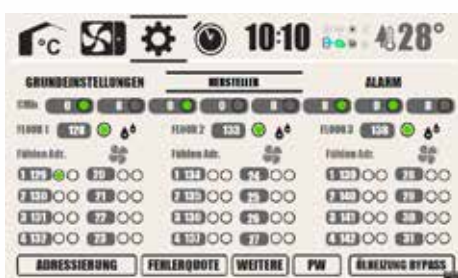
°C 10:10 28°

GRUNDEINSTELLUNGEN HERSTELLER ALARM

FLOOR 1 128
FLOOR 2 133
FLOOR 3 138

Fühler Adr.
Fühler Adr.
Fühler Adr.

1 129 20
1 134 24
1 139 28
2 130 21
2 135 25
2 140 29
3 131 22
3 136 26
3 141 30
4 132 23
4 137 27
4 142 31

ADRESSIERUNG FEHLERQUOTE WEITERE PW BLHEIZUNG BYPASS